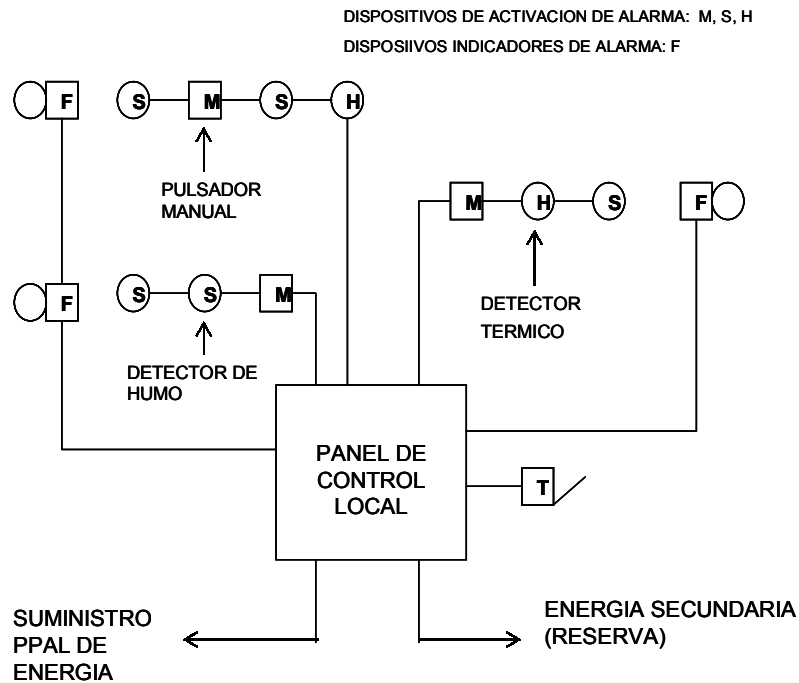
DISPOSITIVOS DE ACTIVACION DE ALARMA: M, S, H

DISPOSIIVOS INDICADORES DE ALARMA: F

F

S

M

S

H

PULSADOR MANUAL

M

H

S

F

F

S

S

M

DETECTOR TERMICO

DETECTOR DE HUMO

PANEL DE CONTROL LOCAL

T

SUMINISTRO PPAL DE ENERGIA

ENERGIA SECUNDARIA (RESERVA)